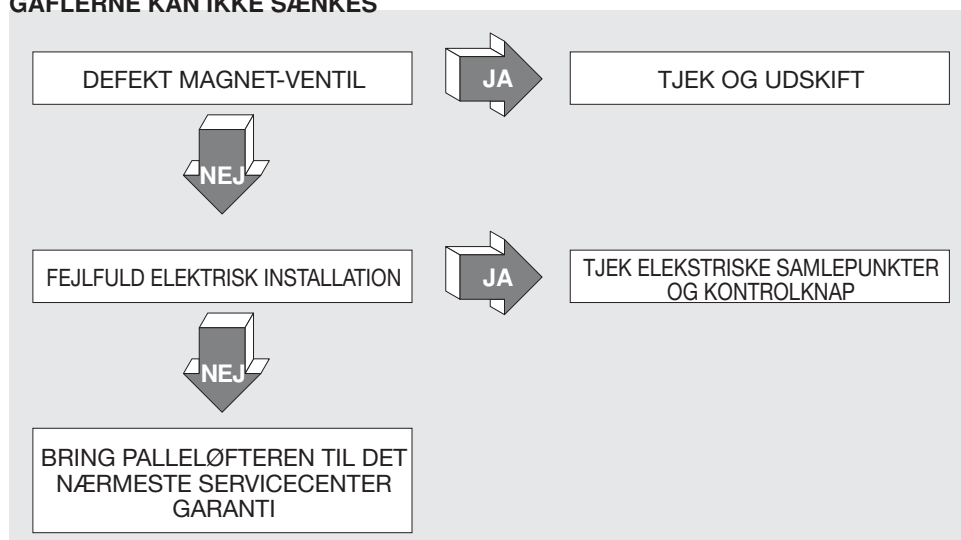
GAFLERNE KAN IKKE SÆNKES

DEFEKT MAGNET-VENTIL

JA

TJEK OG UDSKIFT

NEJ

FEJLFULD ELEKTRISK INSTALLATION

JA

TJEK ELEKSTRISKE SAMLEPUNKTER OG KONTROLKNAP

NEJ

BRING PALLELØFTEREN TIL DET NÆRMESTE SERVICECENTER GARANTI